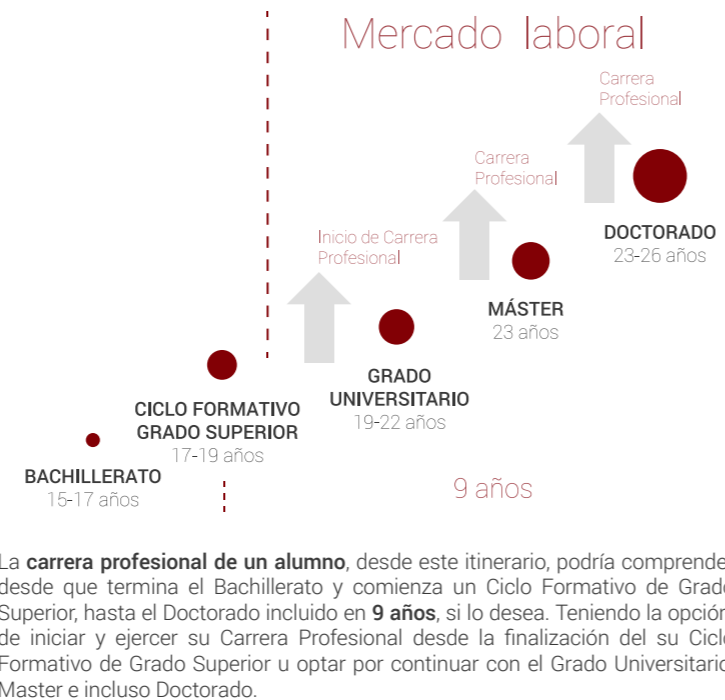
Mercado laboral

Carrera Profesional

Carrera Profesional

DOCTORADO
23-26 años

Inicio de Carrera Profesional

MÁSTER
23 años

GRADO UNIVERSITARIO
19-22 años

CICLO FORMATIVO GRADO SUPERIOR
17-19 años

BACHILLERATO
15-17 años

9 años

La **carrera profesional de un alumno**, desde este itinerario, podría comprende desde que termina el Bachillerato y comienza un Ciclo Formativo de Grado Superior, hasta el Doctorado incluido en **9 años**, si lo desea. Teniendo la opción de iniciar y ejercer su Carrera Profesional desde la finalización del su Ciclo Formativo de Grado Superior u optar por continuar con el Grado Universitario Master e incluso Doctorado.